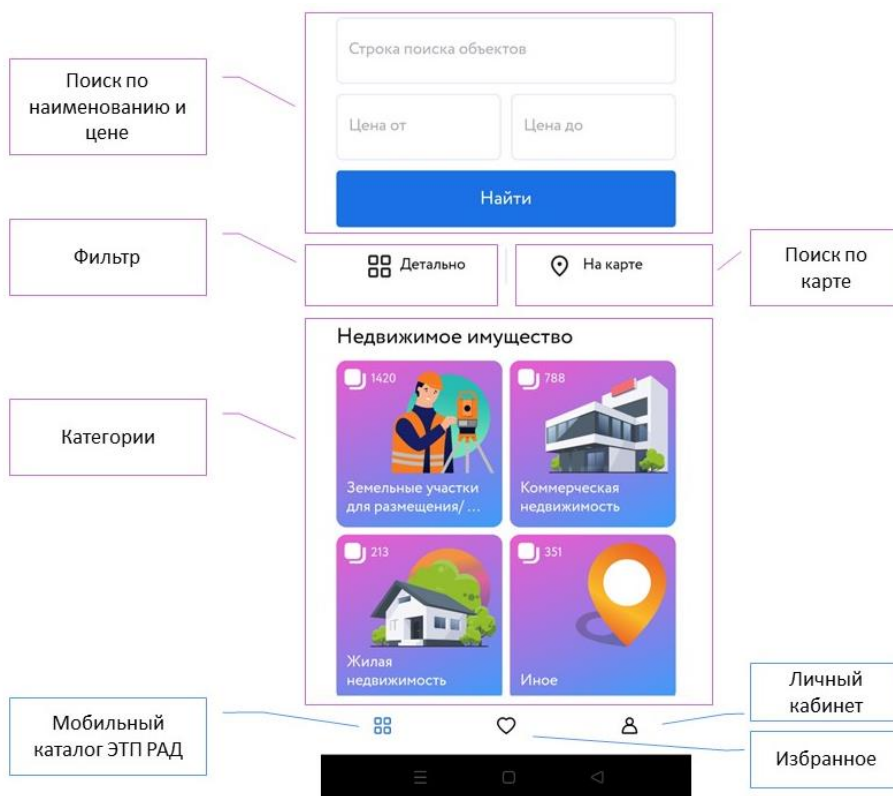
Строка поиска объектов

Поиск по наименованию и цене

Цена от

Цена до

Найти

Фильтр

Детально

На карте

Поиск по карте

Недвижимое имущество

Категории

1420

Земельные участки для размещения/ ...

788

Коммерческая недвижимость

213

Жилая недвижимость

351

Иное

Личный кабинет

Мобильный каталог ЭТП РАД

Избранное